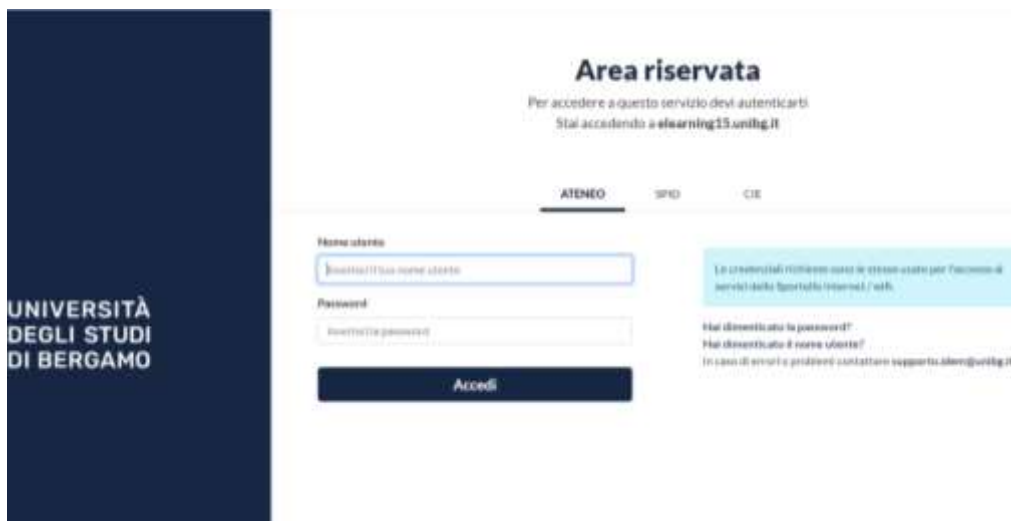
UNIVERSITÀ
DEGLI STUDI
DI BERGAMO

Area riservata

Per accedere a questo servizio devi autenticarti
Stai accedendo a elearning15.unibg.it

ATENEO SPID CIE

Nome utente

Inserisci il tuo nome utente

Password

Inserisci la password

Accedi

Le credenziali richieste sono le stesse usate per l'accesso ai servizi dello Sportello internet / wifi.

Hai dimenticato la password?
Hai dimenticato il nome utente?
In caso di errori o problemi contattare supporto.idem@unibg.it